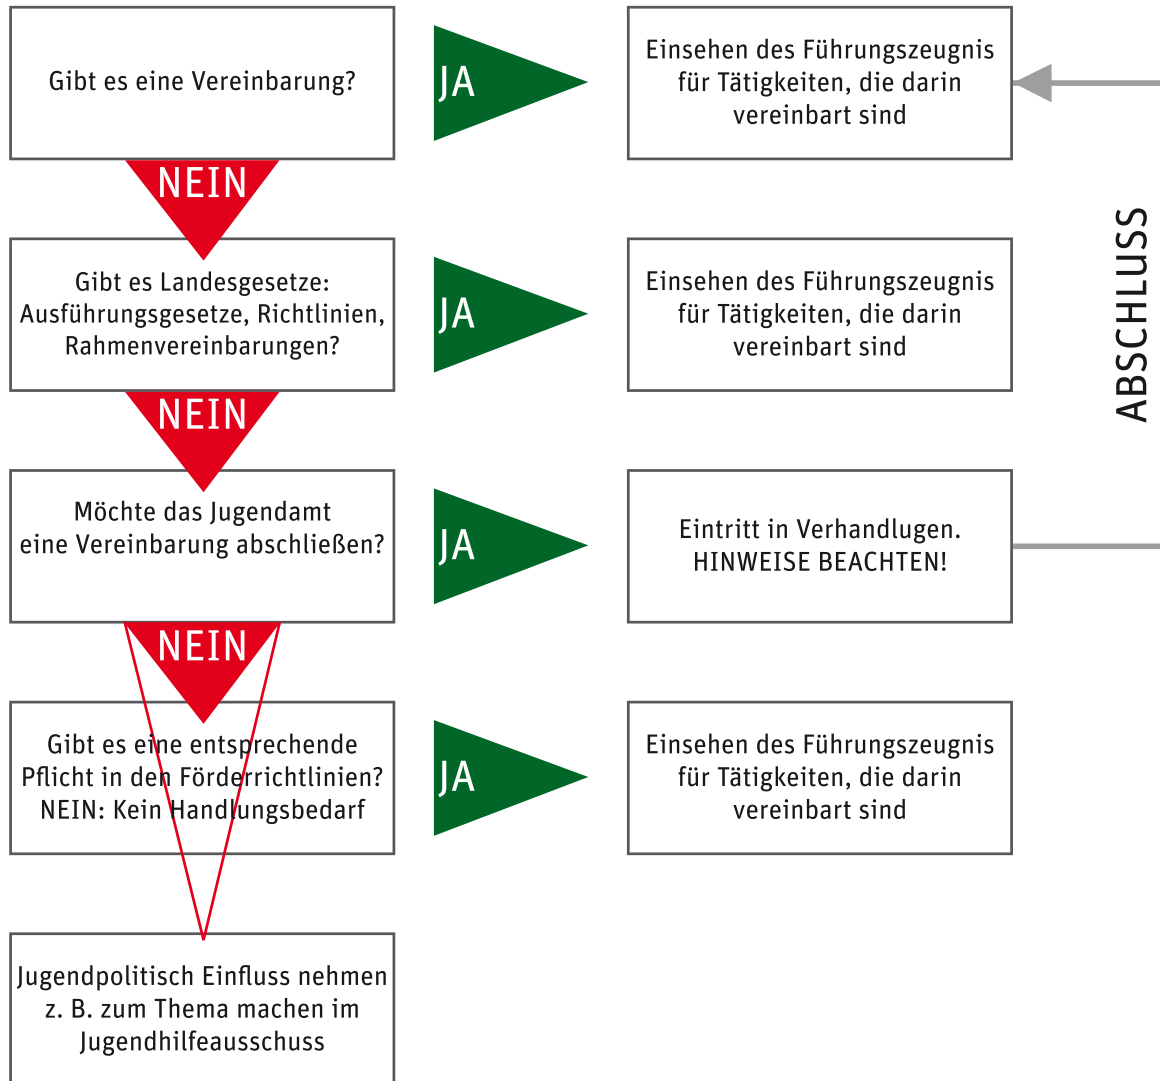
Gibt es eine Vereinbarung?

JA

Einsehen des Führungszeugnis für Tätigkeiten, die darin vereinbart sind

NEIN

Gibt es Landesgesetze: Ausführungsgesetze, Richtlinien, Rahmenvereinbarungen?

JA

Einsehen des Führungszeugnis für Tätigkeiten, die darin vereinbart sind

ABSCHLUSS

NEIN

Möchte das Jugendamt eine Vereinbarung abschließen?

JA

Eintritt in Verhandlugen. HINWEISE BEACHTEN!

NEIN

Gibt es eine entsprechende Pflicht in den Förderrichtlinien? NEIN: Kein Handlungsbedarf

JA

Einsehen des Führungszeugnis für Tätigkeiten, die darin vereinbart sind

Jugendpolitisch Einfluss nehmen z. B. zum Thema machen im Jugendhilfeausschuss